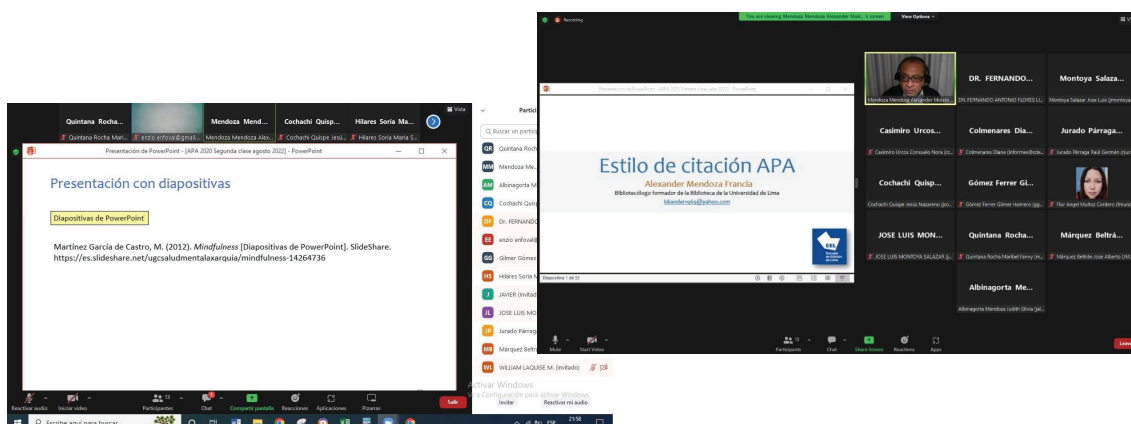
Quintana Rocha...
Quintana Rocha Mari...
enzio enfoval@...
Mendoza Mend...
Mendoza Mendoza Alex...
Cochachi Quisp...
Cochachi Quispe Jesú...
Hilares Soria Ma...
Hilares Soria Maria S...
Vista

Presentación de PowerPoint - [APA 2020 Segunda clase agosto 2022] - PowerPoint

Presentación con diapositivas

Diapositivas de PowerPoint

Martínez García de Castro, M. (2012). *Mindfulness* [Diapositivas de PowerPoint]. SlideShare. https://es.slideshare.net/ugcsaludmentalaxarquia/mindfulness-14264736

Reactivar audio
Iniciar video
Participantes
Chat
Compartir pantalla
Reacciones
Aplicaciones
Pizarras
Salir

Escribe aquí para buscar
21:58

Partic
Buscar un partic
Quintana Roch
Mendoza Me
Albinagorta M
Cochachi Quisp
DR. FERNANDO
enzio enfoval@
Gilmer Gómez
Hilares Soria M
JAVIER (Invitad
JOSE LUIS MO
Jurado Párraga
Márquez Beltr
WILLIAM LAQUISE M. (Invitado)
Invitar
Reactivar mi audio
Activar Windows
Ve a Configuración para activar Windows.

Recording
You are viewing Mendoza Mendoza Alexander Mois...'s screen
View Options

Presentación de PowerPoint - [APA 2021 Primera clase julio 2022] - PowerPoint

Estilo de citación APA
Alexander Mendoza Francia
Bibliotecólogo formador de la Biblioteca de la Universidad de Lima
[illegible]@yahoo.com

Diapositiva 1 de 33

Mendoza Mendoza Alexander Moisés
DR. FERNANDO...
DR. FERNANDO ANTONIO FLORES L...
Montoya Salaza...
Montoya Salazar Jose Luis (jmontoya...
Casimiro Urcos...
Casimiro Urcos Consuelo Nora (cc...
Colmenares Dia...
Colmenares Diana (informes@cole...
Jurado Párraga...
Jurado Párraga Raúl Germán (rju...
Cochachi Quisp...
Cochachi Quispe Jesús Nazareno (jco...
Gómez Ferrer Gi...
Gómez Ferrer Gilmer Homero (gg...
Flor Ángel Muñoz Cordero (fmun...
JOSE LUIS MON...
JOSE LUIS MONTOYA SALAZAR (j...
Quintana Rocha...
Quintana Rocha Maribel Fanny (m...
Márquez Beltrá...
Márquez Beltrán Jose Alberto (M...
Albinagorta Me...
Albinagorta Mendoza Judith Silvia (jal...

Mute
Start Video
Participants
Chat
Share Screen
Reactions
Apps
Leave